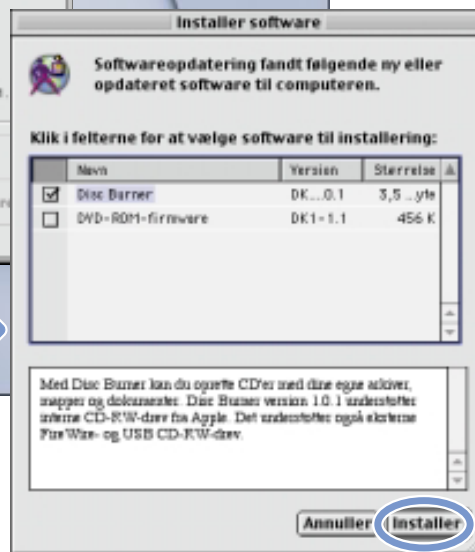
Installer software

Softwareopdatering fandt følgende ny eller opdateret software til computeren.

Klik i felterne for at vælge software til installering:

| | Navn | Version | Størrelse |
|---|---|---|---|
| ☑ | Disc Burner | DK...0.1 | 3,5 ...yte |
| ☐ | DVD-ROM-firmware | DK1-1.1 | 456 K |

Med Disc Burner kan du oprette CD'er med dine egne arkiver, mapper og dokumenter. Disc Burner version 1.0.1 understøtter interne CD-RW-drev fra Apple. Det understøtter også eksterne FireWire- og USB CD-RW-drev.

Annuller Installer